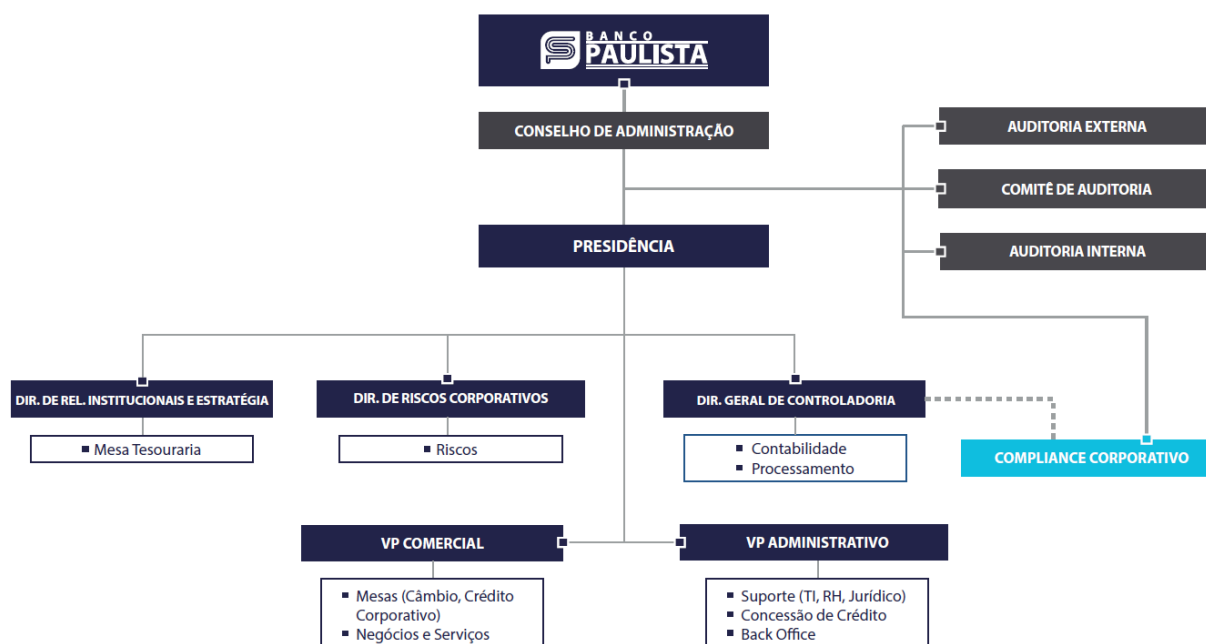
BANCO PAULISTA

CONSELHO DE ADMINISTRAÇÃO

AUDITORIA EXTERNA

COMITÊ DE AUDITORIA

AUDITORIA INTERNA

PRESIDÊNCIA

DIR. DE REL. INSTITUCIONAIS E ESTRATÉGIA

▪ Mesa Tesouraria

DIR. DE RISCOS CORPORATIVOS

▪ Riscos

DIR. GERAL DE CONTROLADORIA

▪ Contabilidade
▪ Processamento

COMPLIANCE CORPORATIVO

VP COMERCIAL

▪ Mesas (Câmbio, Crédito Corporativo)
▪ Negócios e Serviços

VP ADMINISTRATIVO

▪ Suporte (TI, RH, Jurídico)
▪ Concessão de Crédito
▪ Back Office